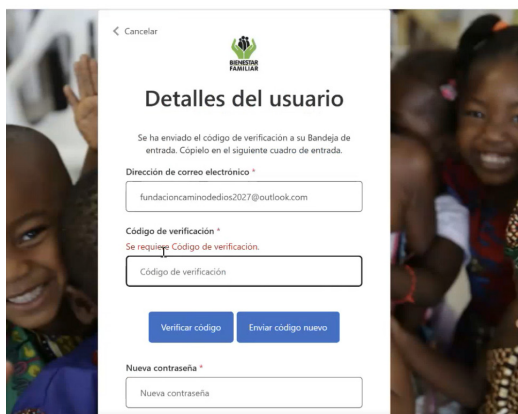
< Cancelar

BIENESTAR FAMILIAR

Detalles del usuario

Se ha enviado el código de verificación a su Bandeja de entrada. Cópielo en el siguiente cuadro de entrada.

Dirección de correo electrónico *

fundacioncaminodedios2027@outlook.com

Código de verificación *

Se requiere Código de verificación.

Código de verificación

Verificar código

Enviar código nuevo

Nueva contraseña *

Nueva contraseña